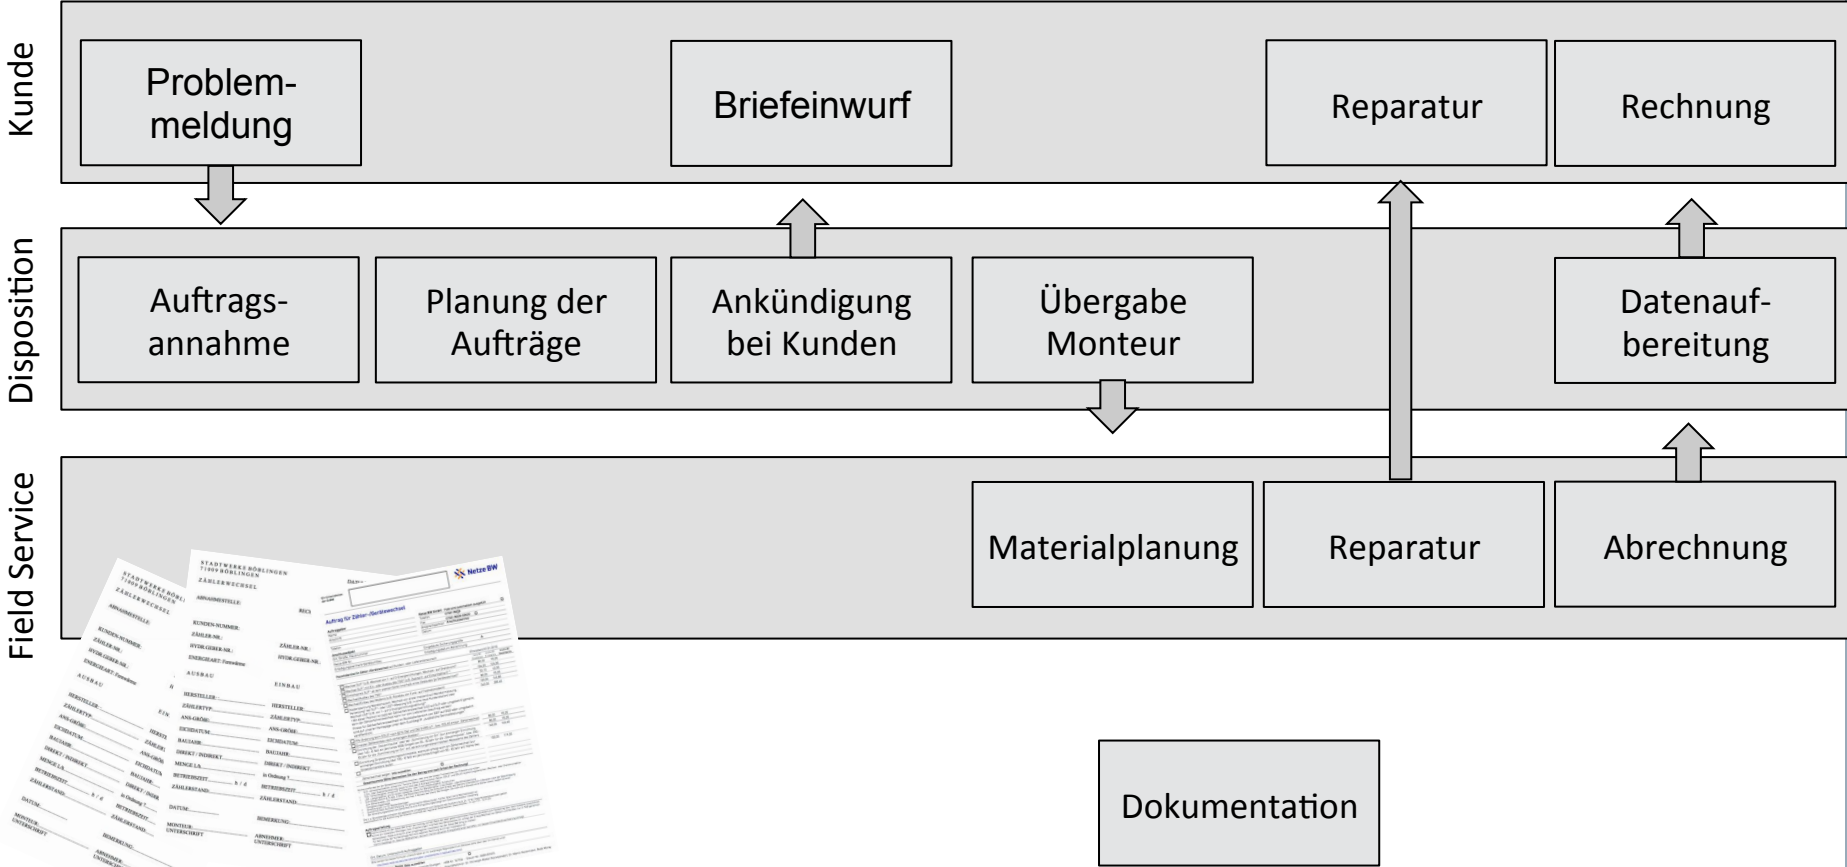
Kunde

Problemmeldung

Briefeinwurf

Reparatur

Rechnung

Disposition

Auftragsannahme

Planung der Aufträge

Ankündigung bei Kunden

Übergabe Monteur

Datenaufbereitung

Field Service

Materialplanung

Reparatur

Abrechnung

Dokumentation

STADTWERKE BÖBLINGEN
ZÄHLERWECHSEL

Netze BW

Auftrag für Zähler-/Gerätewechsel